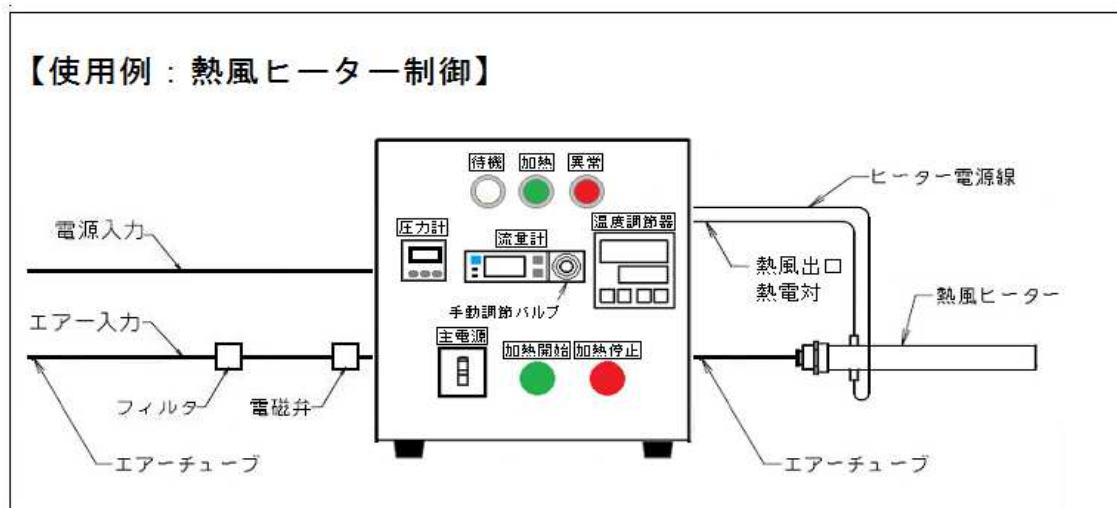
【使用例：熱風ヒーター制御】

待機
加熱
異常

ヒーター電源線

圧力計
流量計
温度調節器

電源入力

熱風出口
熱電対

手動調節バルブ

熱風ヒーター

エアー入力

主電源
加熱開始
加熱停止

フィルター
電磁弁

エアーチューブ
エアーチューブ